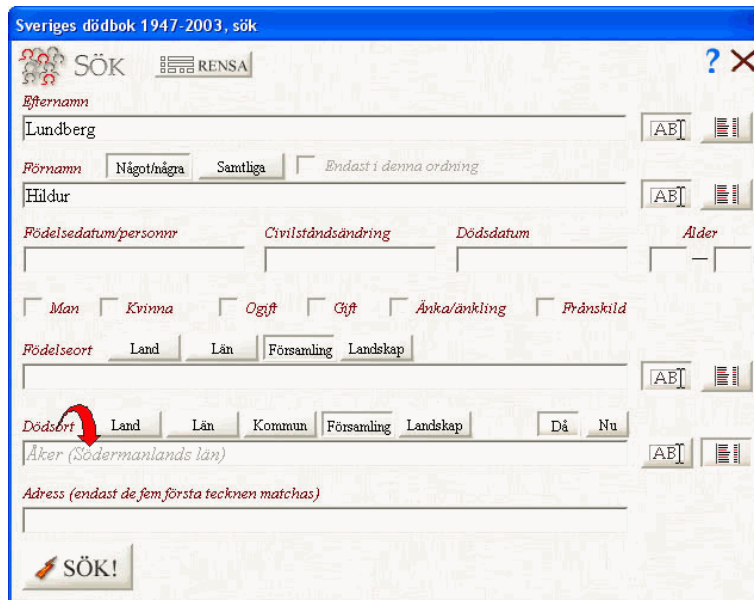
Sveriges dödbok 1947-2003, sök

SÖK RENSA ? ✕

Efternamn
Lundberg
AB

Förnamn Något/några Samtliga Endast i denna ordning
Hildur
AB

Födelsedatum/personnr Civilståndsändring Dödsdatum Ålder
—

Man Kvinna Ogift Gift Änka/änkling Frånskild

Födelseort Land Län Församling Landskap
AB

Dödsort Land Län Kommun Församling Landskap Då Nu
Åker (Södermanlands län)
AB

Adress (endast de fem första tecknen matchas)

SÖK!